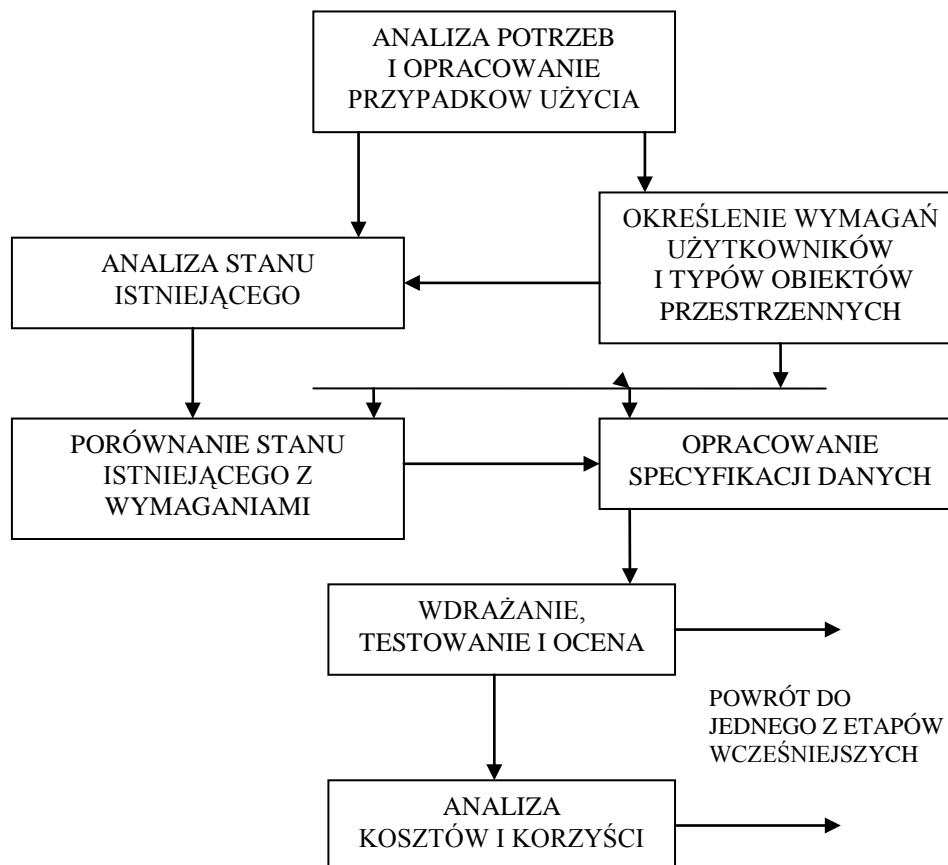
ANALIZA POTRZEB I OPRACOWANIE PRZYPADKOW UŻYCIA

ANALIZA STANU ISTNIEJĄCEGO

OKREŚLENIE WYMAGAŃ UŻYTKOWNIKÓW I TYPÓW OBIEKTÓW PRZESTRZENNYCH

PORÓWNANIE STANU ISTNIEJĄCEGO Z WYMAGANIAMI

OPRACOWANIE SPECYFIKACJI DANYCH

WDRAŻANIE, TESTOWANIE I OCENA

POWRÓT DO JEDNEGO Z ETAPÓW WCZEŚNIEJSZYCH

ANALIZA KOSZTÓW I KORZYŚCI